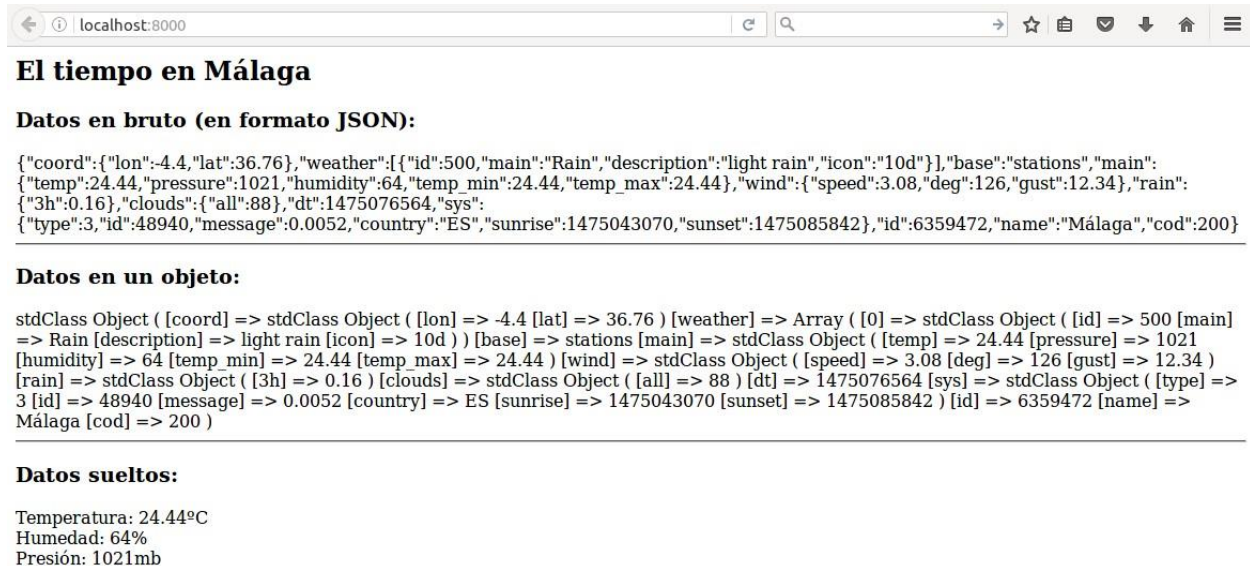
localhost:8000

El tiempo en Málaga

Datos en bruto (en formato JSON):

{"coord":{"lon":-4.4,"lat":36.76},"weather":[{"id":500,"main":"Rain","description":"light rain","icon":"10d"}],"base":"stations","main":{"temp":24.44,"pressure":1021,"humidity":64,"temp_min":24.44,"temp_max":24.44},"wind":{"speed":3.08,"deg":126,"gust":12.34},"rain":{"3h":0.16},"clouds":{"all":88},"dt":1475076564,"sys":{"type":3,"id":48940,"message":0.0052,"country":"ES","sunrise":1475043070,"sunset":1475085842},"id":6359472,"name":"Málaga","cod":200}

Datos en un objeto:

stdClass Object ( [coord] => stdClass Object ( [lon] => -4.4 [lat] => 36.76 ) [weather] => Array ( [0] => stdClass Object ( [id] => 500 [main] => Rain [description] => light rain [icon] => 10d ) ) [base] => stations [main] => stdClass Object ( [temp] => 24.44 [pressure] => 1021 [humidity] => 64 [temp_min] => 24.44 [temp_max] => 24.44 ) [wind] => stdClass Object ( [speed] => 3.08 [deg] => 126 [gust] => 12.34 ) [rain] => stdClass Object ( [3h] => 0.16 ) [clouds] => stdClass Object ( [all] => 88 ) [dt] => 1475076564 [sys] => stdClass Object ( [type] => 3 [id] => 48940 [message] => 0.0052 [country] => ES [sunrise] => 1475043070 [sunset] => 1475085842 ) [id] => 6359472 [name] => Málaga [cod] => 200 )

Datos sueltos:

Temperatura: 24.44ºC
Humedad: 64%
Presión: 1021mb